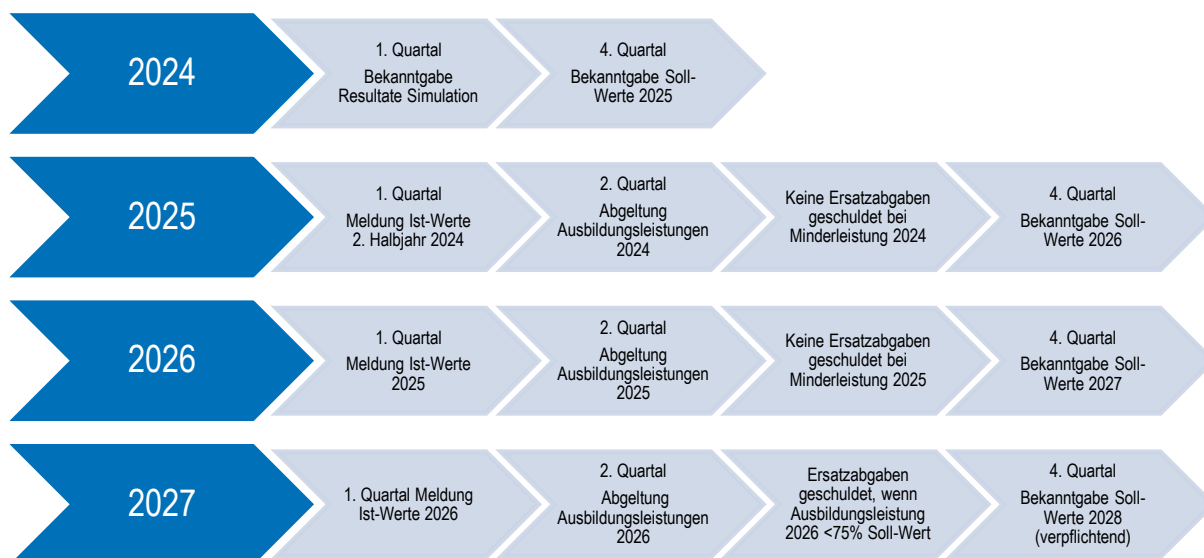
2024

1. Quartal
Bekanntgabe Resultate Simulation

4. Quartal
Bekanntgabe Soll-Werte 2025

2025

1. Quartal
Meldung Ist-Werte 2. Halbjahr 2024

2. Quartal
Abgeltung Ausbildungsleistungen 2024

Keine Ersatzabgaben geschuldet bei Minderleistung 2024

4. Quartal
Bekanntgabe Soll-Werte 2026

2026

1. Quartal
Meldung Ist-Werte 2025

2. Quartal
Abgeltung Ausbildungsleistungen 2025

Keine Ersatzabgaben geschuldet bei Minderleistung 2025

4. Quartal
Bekanntgabe Soll-Werte 2027

2027

1. Quartal Meldung Ist-Werte 2026

2. Quartal
Abgeltung Ausbildungsleistungen 2026

Ersatzabgaben geschuldet, wenn Ausbildungsleistung 2026 <75% Soll-Wert

4. Quartal
Bekanntgabe Soll-Werte 2028 (verpflichtend)